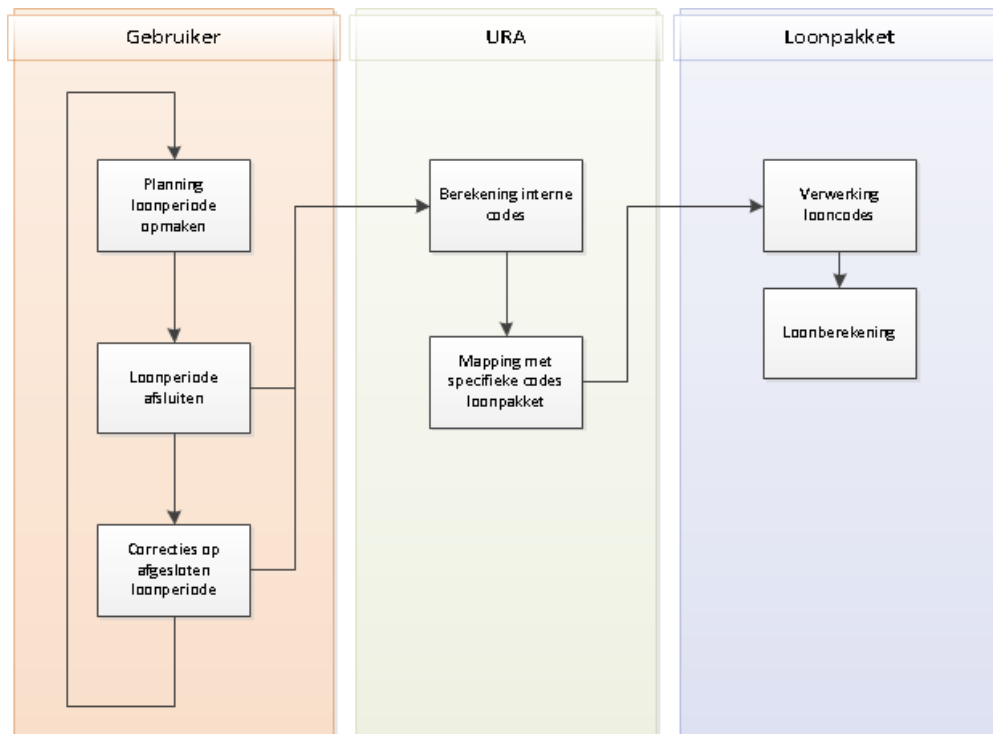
Gebruiker

URA

Loonpakket

Planning loonperiode opmaken

Loonperiode afsluiten

Correcties op afgesloten loonperiode

Berekening interne codes

Mapping met specifieke codes loonpakket

Verwerking looncodes

Loonberekening